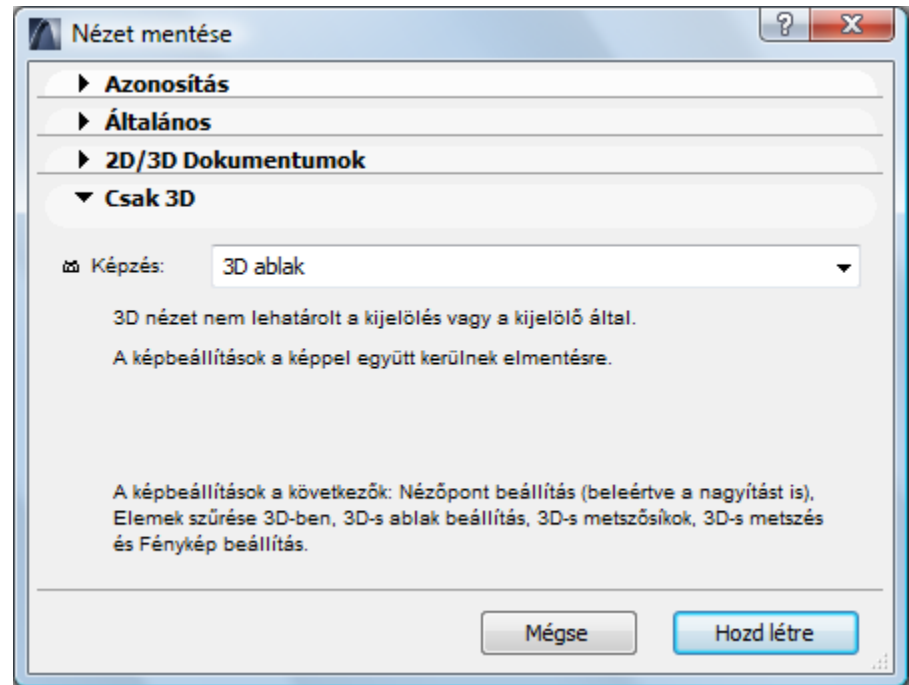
Nézet mentése

? X

Azonosítás

Általános

2D/3D Dokumentumok

Csak 3D

Képzés: 3D ablak

3D nézet nem lehatárolt a kijelölés vagy a kijelölő által.

A képbeállítások a képpel együtt kerülnek elmentésre.

A képbeállítások a következők: Nézőpont beállítás (beleértve a nagyítást is), Elemek szűrése 3D-ben, 3D-s ablak beállítás, 3D-s metszősíkok, 3D-s metszés és Fénykép beállítás.

Mégse

Hozd létre